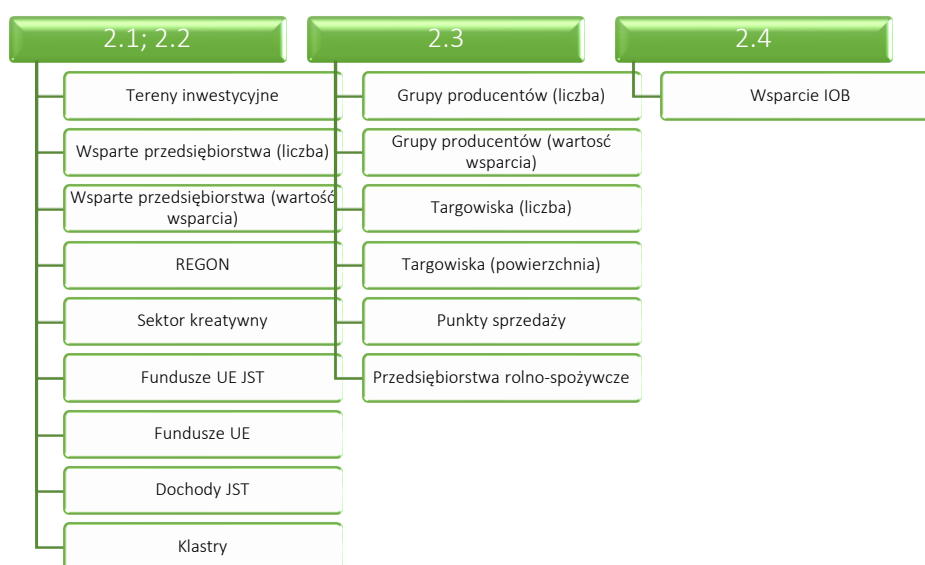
2.1; 2.2

Tereny inwestycyjne

Wsparte przedsiębiorstwa (liczba)

Wsparte przedsiębiorstwa (wartość wsparcia)

REGON

Sektor kreatywny

Fundusze UE JST

Fundusze UE

Dochody JST

Klastry

2.3

Grupy producentów (liczba)

Grupy producentów (wartość wsparcia)

Targowiska (liczba)

Targowiska (powierzchnia)

Punkty sprzedaży

Przedsiębiorstwa rolno-spożywcze

2.4

Wsparcie IOB